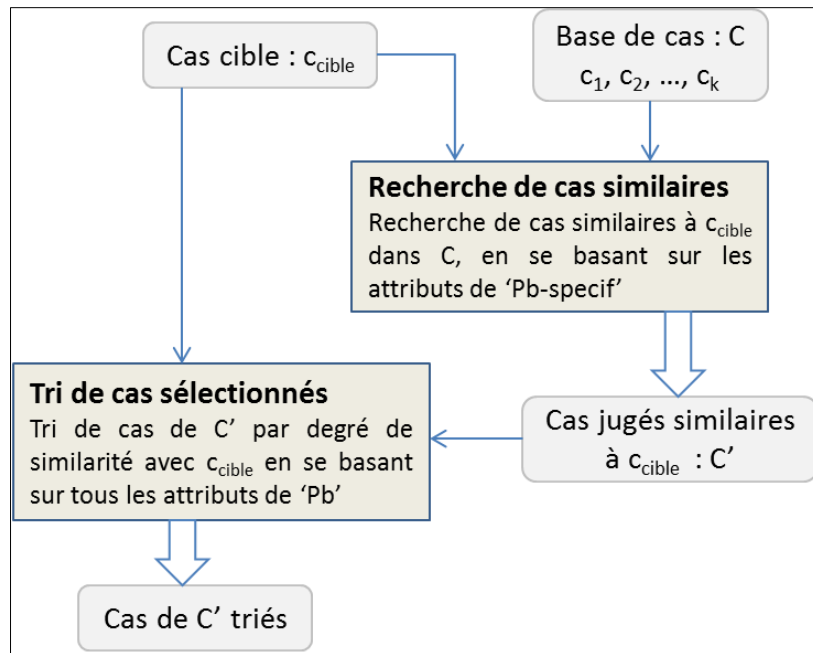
Cas cible : $c_{cible}$

Base de cas : C
$c_1$, $c_2$, …, $c_k$

**Recherche de cas similaires**
Recherche de cas similaires à $c_{cible}$ dans C, en se basant sur les attributs de ‘Pb-specif’

**Tri de cas sélectionnés**
Tri de cas de C’ par degré de similarité avec $c_{cible}$ en se basant sur tous les attributs de ‘Pb’

Cas jugés similaires à $c_{cible}$ : C’

Cas de C’ triés